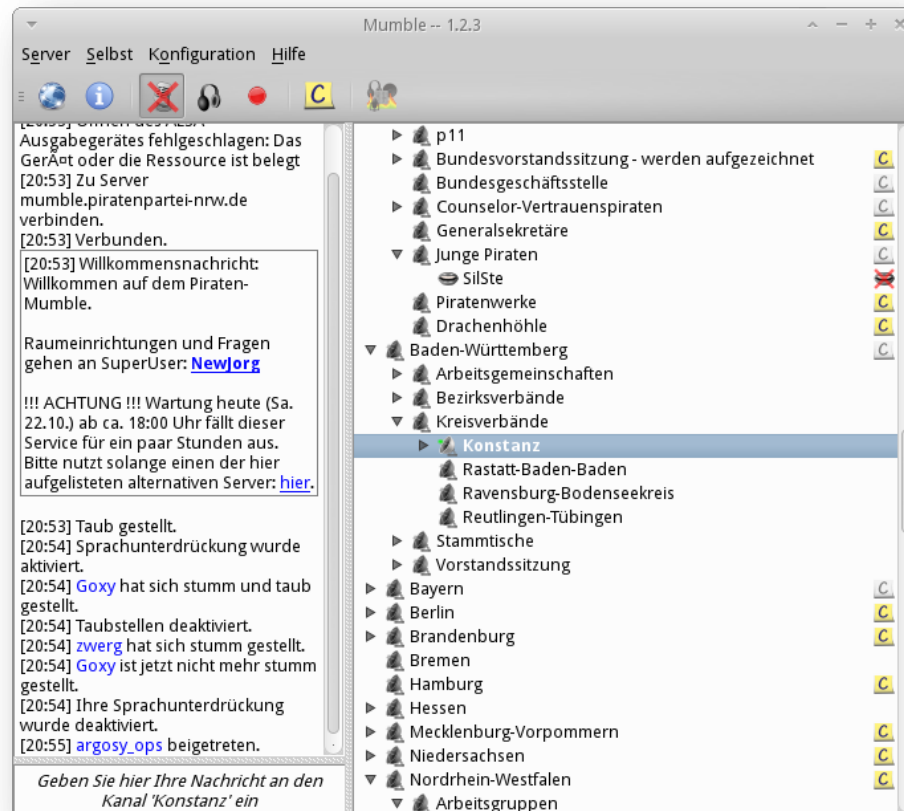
Mumble -- 1.2.3

Server Selbst Konfiguration Hilfe

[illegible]
Ausgabegerätes fehlgeschlagen: Das GerÃ¤t oder die Ressource ist belegt
[20:53] Zu Server mumble.piratenpartei-nrw.de verbinden.
[20:53] Verbunden.

[20:53] Willkommensnachricht: Willkommen auf dem Piraten-Mumble.

Raumeinrichtungen und Fragen gehen an SuperUser: NewJorg

!!! ACHTUNG !!! Wartung heute (Sa. 22.10.) ab ca. 18:00 Uhr fällt dieser Service für ein paar Stunden aus. Bitte nutzt solange einen der hier aufgelisteten alternativen Server: hier.

[20:53] Taub gestellt.
[20:54] Sprachunterdrückung wurde aktiviert.
[20:54] Goxy hat sich stumm und taub gestellt.
[20:54] Taubstellen deaktiviert.
[20:54] zwerg hat sich stumm gestellt.
[20:54] Goxy ist jetzt nicht mehr stumm gestellt.
[20:54] Ihre Sprachunterdrückung wurde deaktiviert.
[20:55] argosy_ops beigetreten.

Geben Sie hier Ihre Nachricht an den Kanal 'Konstanz' ein

p11
Bundesvorstandssitzung - werden aufgezeichnet
Bundesgeschäftsstelle
Counselor-Vertrauenspiraten
Generalsekretäre
Junge Piraten
SilSte
Piratenwerke
Drachenhöhle
Baden-Württemberg
Arbeitsgemeinschaften
Bezirksverbände
Kreisverbände
Konstanz
Rastatt-Baden-Baden
Ravensburg-Bodenseekreis
Reutlingen-Tübingen
Stammtische
Vorstandssitzung
Bayern
Berlin
Brandenburg
Bremen
Hamburg
Hessen
Mecklenburg-Vorpommern
Niedersachsen
Nordrhein-Westfalen
Arbeitsgruppen